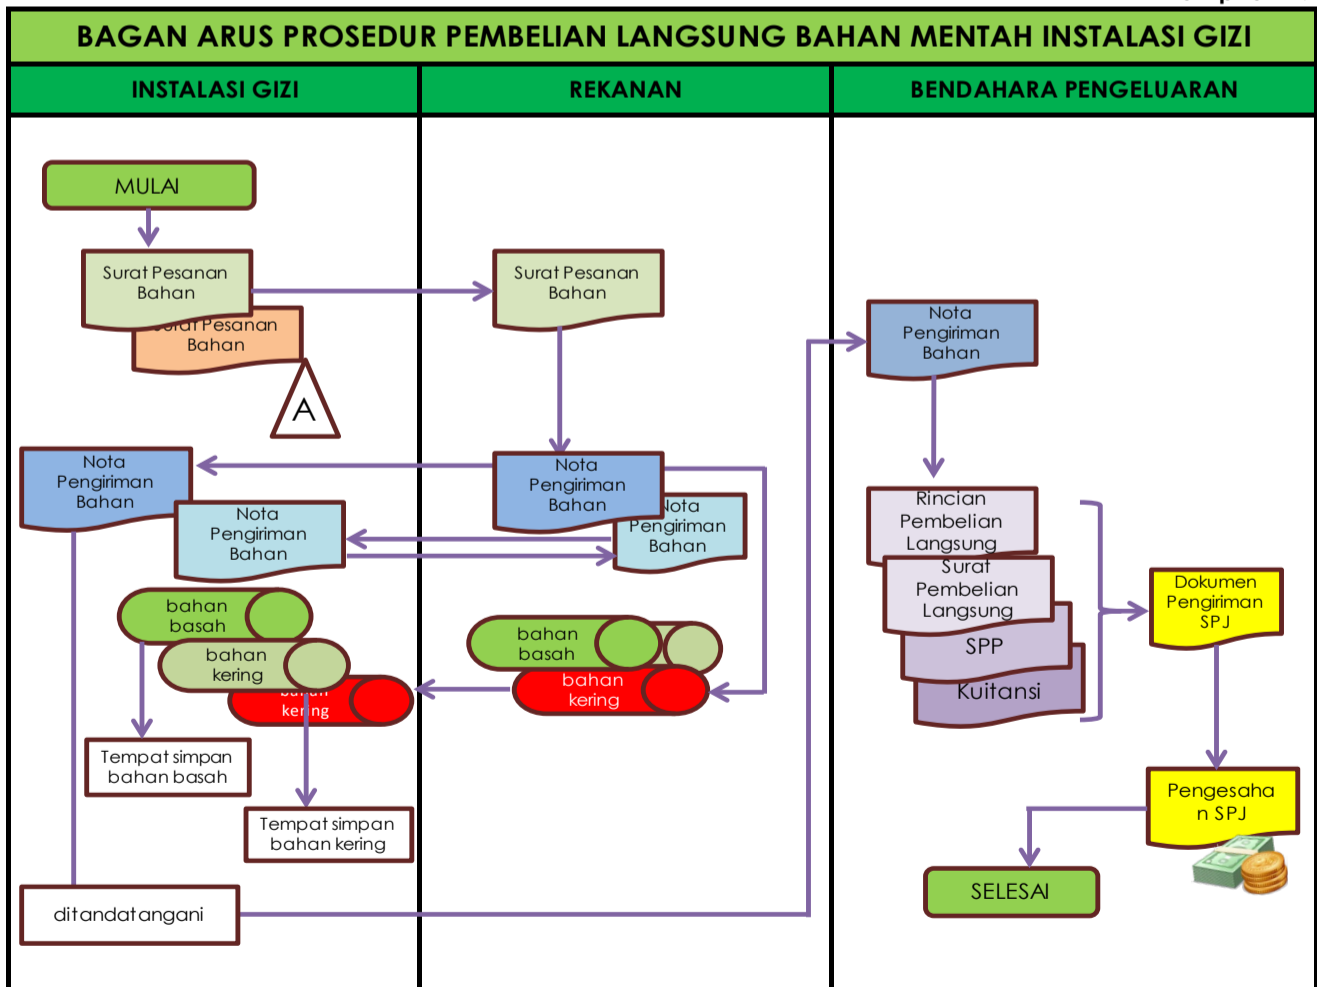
BAGAN ARUS PROSEDUR PEMBELIAN LANGSUNG BAHAN MENTAH INSTALASI GIZI

INSTALASI GIZI

REKANAN

BENDAHARA PENGELUARAN

MULAI

Surat Pesanan Bahan

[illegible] Pesanan Bahan

A

Surat Pesanan Bahan

Nota Pengiriman Bahan

Nota Pengiriman Bahan

Nota Pengiriman Bahan

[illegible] Pengiriman Bahan

Nota Pengiriman Bahan

bahan basah

bahan kering

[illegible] kering

bahan basah

bahan kering

Tempat simpan bahan basah

Tempat simpan bahan kering

ditandatangani

Rincian Pembelian Langsung

Surat Pembelian Langsung

SPP

Kuitansi

Dokumen Pengiriman SPJ

Pengesahan SPJ

SELESAI